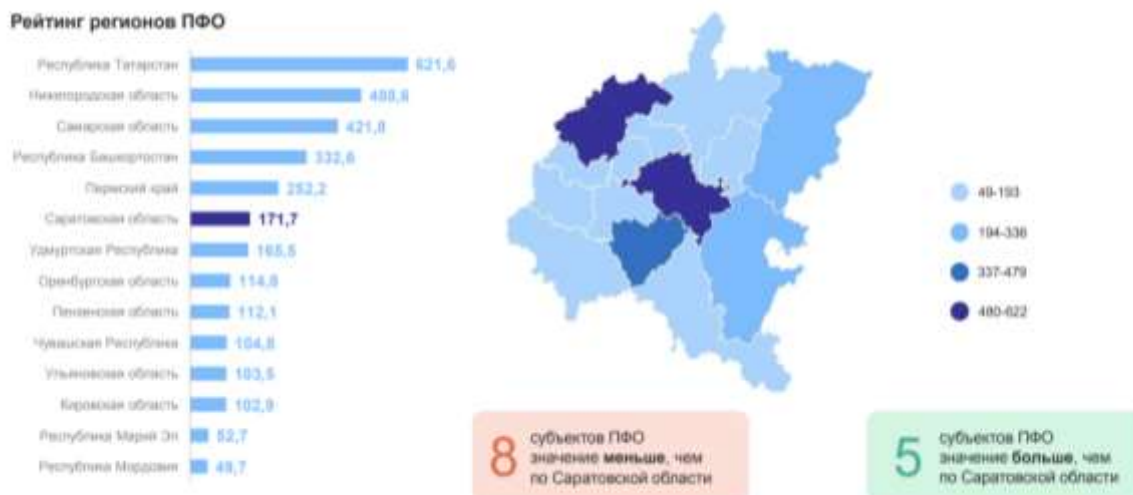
Рейтинг регионов ПФО

| | |
|---|---|
| Республика Татарстан | 621,6 |
| Нижегородская область | 480,8 |
| Самарская область | 421,8 |
| Республика Башкортостан | 332,6 |
| Пермский край | 252,2 |
| Саратовская область | 171,7 |
| Удмуртская Республика | 165,5 |
| Оренбургская область | 114,8 |
| Пензенская область | 112,1 |
| Чувашская Республика | 104,8 |
| Ульяновская область | 103,5 |
| Кировская область | 102,9 |
| Республика Марий Эл | 52,7 |
| Республика Мордовия | 49,7 |

49-193
194-336
337-479
480-622

8 субъектов ПФО значение **меньше**, чем по Саратовской области

5 субъектов ПФО значение **больше**, чем по Саратовской области